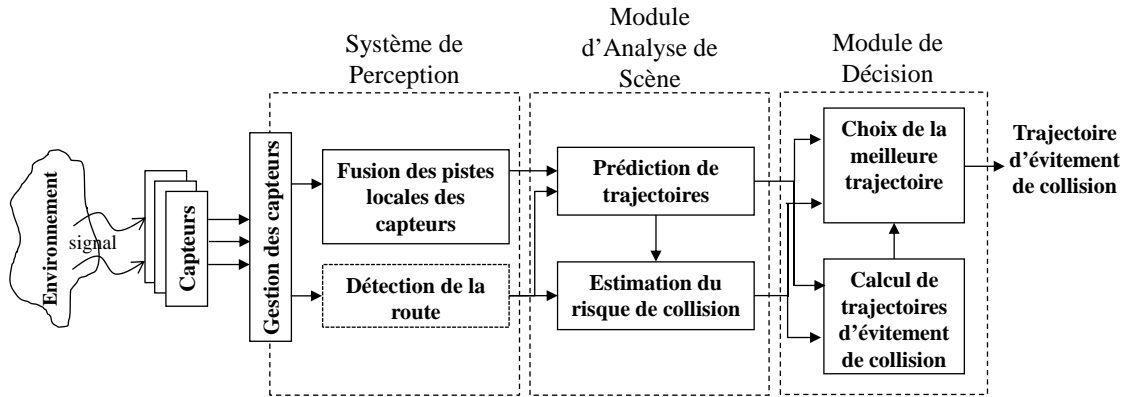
Système de Perception

Module d’Analyse de Scène

Module de Décision

Environnement

signal

Capteurs

Gestion des capteurs

Fusion des pistes locales des capteurs

Détection de la route

Prédiction de trajectoires

Estimation du risque de collision

Choix de la meilleure trajectoire

Calcul de trajectoires d’évitement de collision

Trajectoire d’évitement de collision